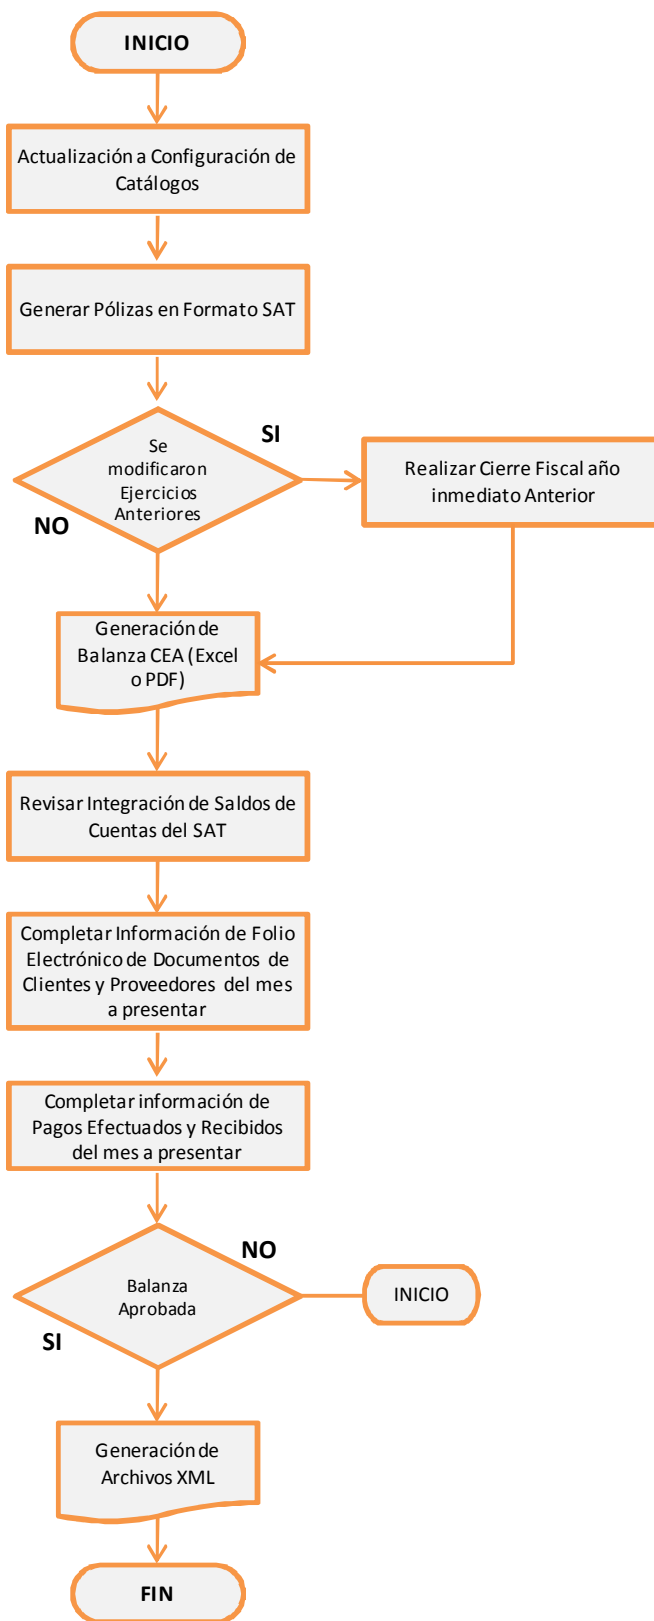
INICIO

Actualización a Configuración de Catálogos

Generar Pólizas en Formato SAT

Se modificaron Ejercicios Anteriores

SI

Realizar Cierre Fiscal año inmediato Anterior

NO

Generación de Balanza CEA (Excel o PDF)

Revisar Integración de Saldos de Cuentas del SAT

Completar Información de Folio Electrónico de Documentos de Clientes y Proveedores del mes a presentar

Completar información de Pagos Efectuados y Recibidos del mes a presentar

NO

Balanza Aprobada

INICIO

SI

Generación de Archivos XML

FIN